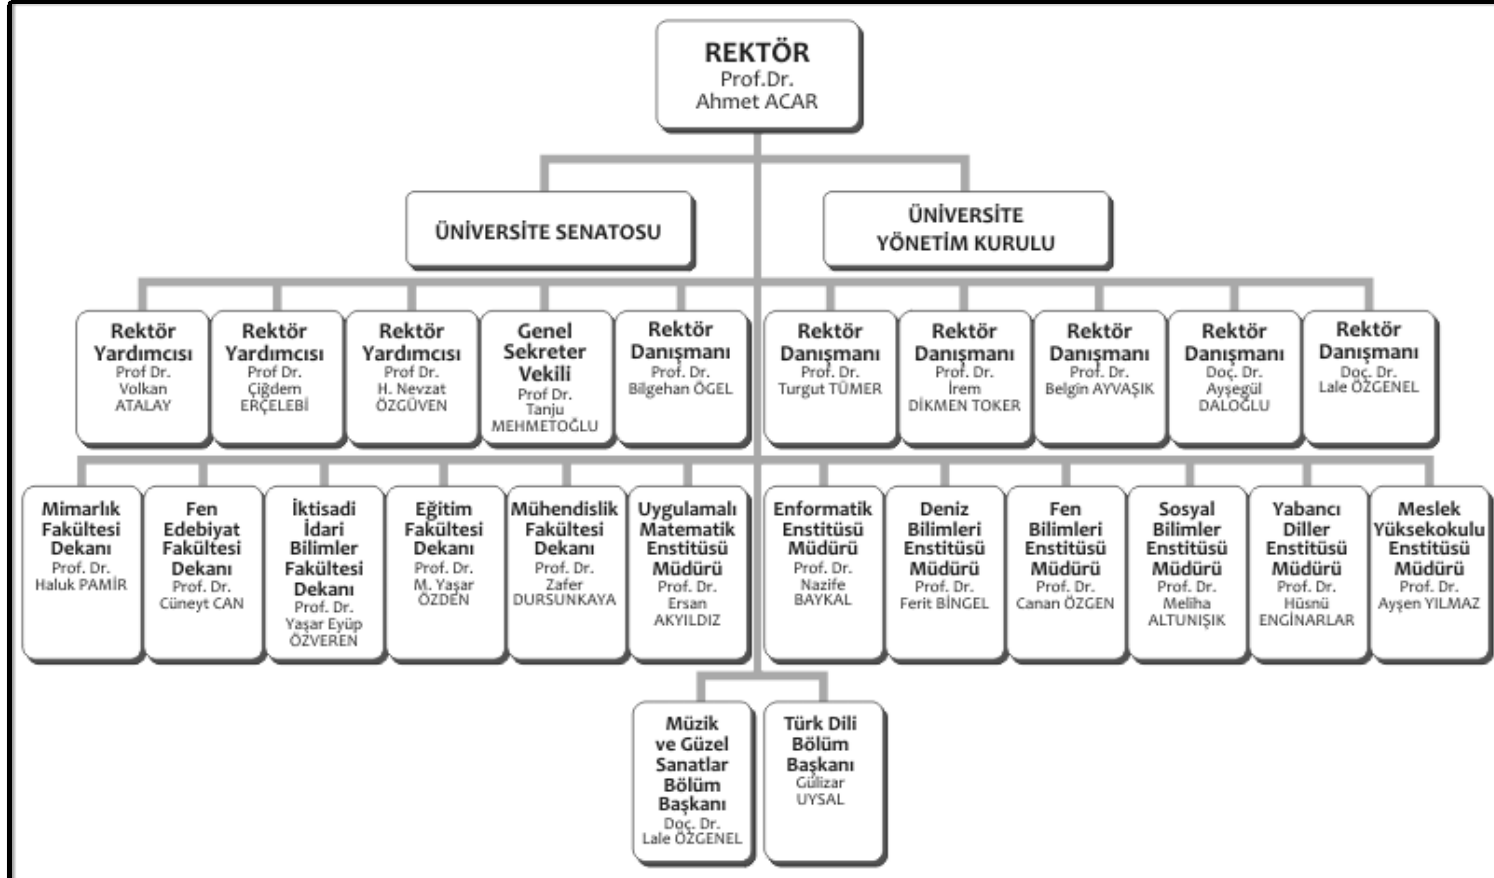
REKTÖR
Prof.Dr.
Ahmet ACAR

ÜNİVERSİTE SENATOSU

ÜNİVERSİTE
YÖNETİM KURULU

Rektör Yardımcısı
Prof Dr.
Volkan ATALAY

Rektör Yardımcısı
Prof Dr.
Çiğdem ERÇELEBİ

Rektör Yardımcısı
Prof Dr.
H. Nevzat ÖZGÜVEN

Genel Sekreter Vekili
Prof Dr.
Tanju MEHMETOĞLU

Rektör Danışmanı
Prof. Dr.
Bilgehan ÖGEL

Rektör Danışmanı
Prof. Dr.
Turgut TÜMER

Rektör Danışmanı
Prof. Dr.
İrem DİKMEN TOKER

Rektör Danışmanı
Prof. Dr.
Belgin AYVAŞIK

Rektör Danışmanı
Doç. Dr.
Ayşegül DALOĞLU

Rektör Danışmanı
Doç. Dr.
Lale ÖZGENEL

Mimarlık Fakültesi Dekanı
Prof. Dr.
Haluk PAMİR

Fen Edebiyat Fakültesi Dekanı
Prof. Dr.
Cüneyt CAN

İktisadi İdari Bilimler Fakültesi Dekanı
Prof. Dr.
Yaşar Eyüp ÖZVEREN

Eğitim Fakültesi Dekanı
Prof. Dr.
M. Yaşar ÖZDEN

Mühendislik Fakültesi Dekanı
Prof. Dr.
Zafer DURSUNKAYA

Uygulamalı Matematik Enstitüsü Müdürü
Prof. Dr.
Ersan AKYILDIZ

Enformatik Enstitüsü Müdürü
Prof. Dr.
Nazife BAYKAL

Deniz Bilimleri Enstitüsü Müdürü
Prof. Dr.
Ferit BİNGEL

Fen Bilimleri Enstitüsü Müdürü
Prof. Dr.
Canan ÖZGEN

Sosyal Bilimler Enstitüsü Müdürü
Prof. Dr.
Meliha ALTUNIŞIK

Yabancı Diller Enstitüsü Müdürü
Prof. Dr.
Hüsnü ENGİNARLAR

Meslek Yüksekokulu Enstitüsü Müdürü
Prof. Dr.
Ayşen YILMAZ

Müzik ve Güzel Sanatlar Bölüm Başkanı
Doç. Dr.
Lale ÖZGENEL

Türk Dili Bölüm Başkanı
Gülizar UYSAL